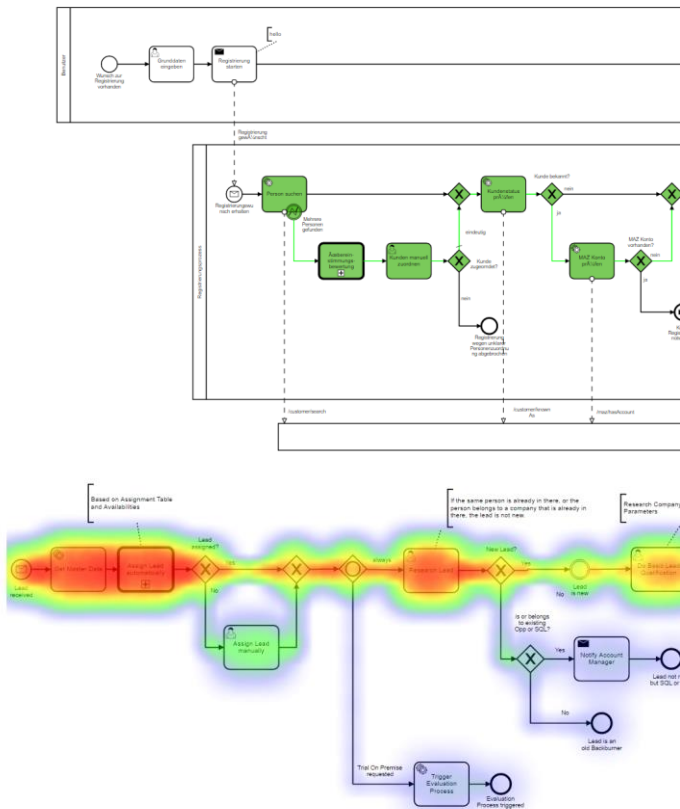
Benutzer

Wunsch zur Registrierung vorhanden

Grunddaten eingeben

Registrierung starten

hallo

Registrierung gewünscht

Registrierungsakzeptanz

Registrierungswunsch erhalten

Person suchen

Mehrere Personen gefunden

Abgleich abstimmungsbearbeitung

Kunden manuell zuordnen

eindeutig

Kunde zugeordnet?

nein

Registrierung wegen unklarer Personenzuordnung abgebrochen

Kundenstatus prüfen

Kunde bekannt?

nein

ja

MAZ Konto prüfen

MAZ Konto vorhanden?

nein

ja

customerSearch

customerKnownAs

maxNewAccount

Based on Assignment Table and Availabilities

Lead received

Get Master Data

Assign Lead automatically

Lead assigned?

Yes

No

Assign Lead manually

always

If the same person is already in there, or the person belongs to a company that is already in there, the lead is not new.

Research Lead

New Lead?

Yes

No

Lead is new

Research Company Parameters

On Board Lead Qualification

is or belongs to existing Opp or SQL?

Yes

Notify Account Manager

Lead not new but SQL or

No

Lead is an old Backburner

Trial On Premise requested

Trigger Evaluation Process

Evaluation Process triggered